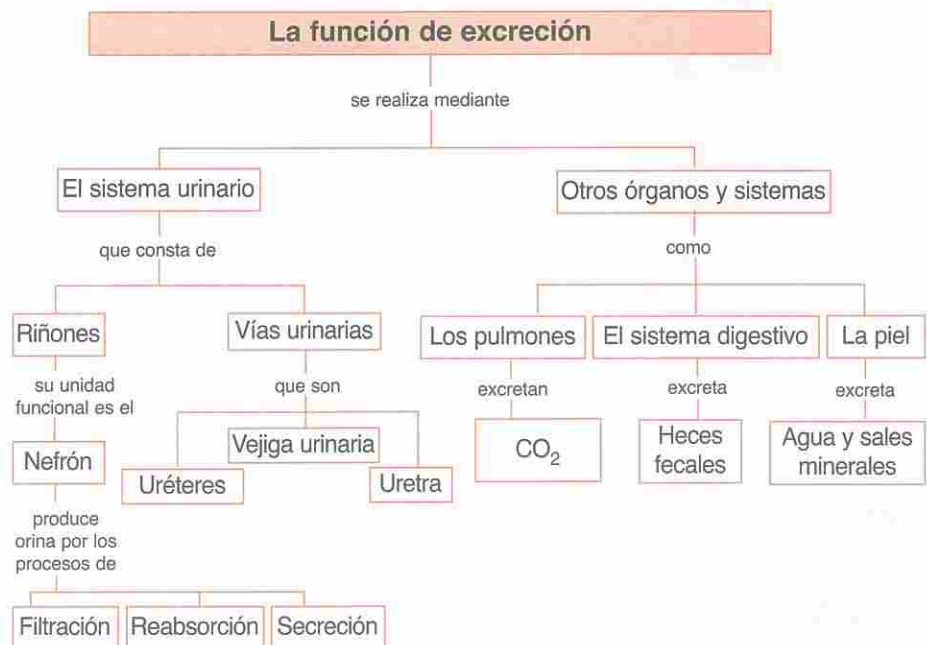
La función de excreción

se realiza mediante

El sistema urinario

que consta de

Riñones

su unidad funcional es el

Nefrón

produce orina por los procesos de

Filtración

Reabsorción

Secreción

Vías urinarias

que son

Uréteres

Vejiga urinaria

Uretra

Otros órganos y sistemas

como

Los pulmones

excretan

$CO_2$

El sistema digestivo

excreta

Heces fecales

La piel

excreta

Agua y sales minerales